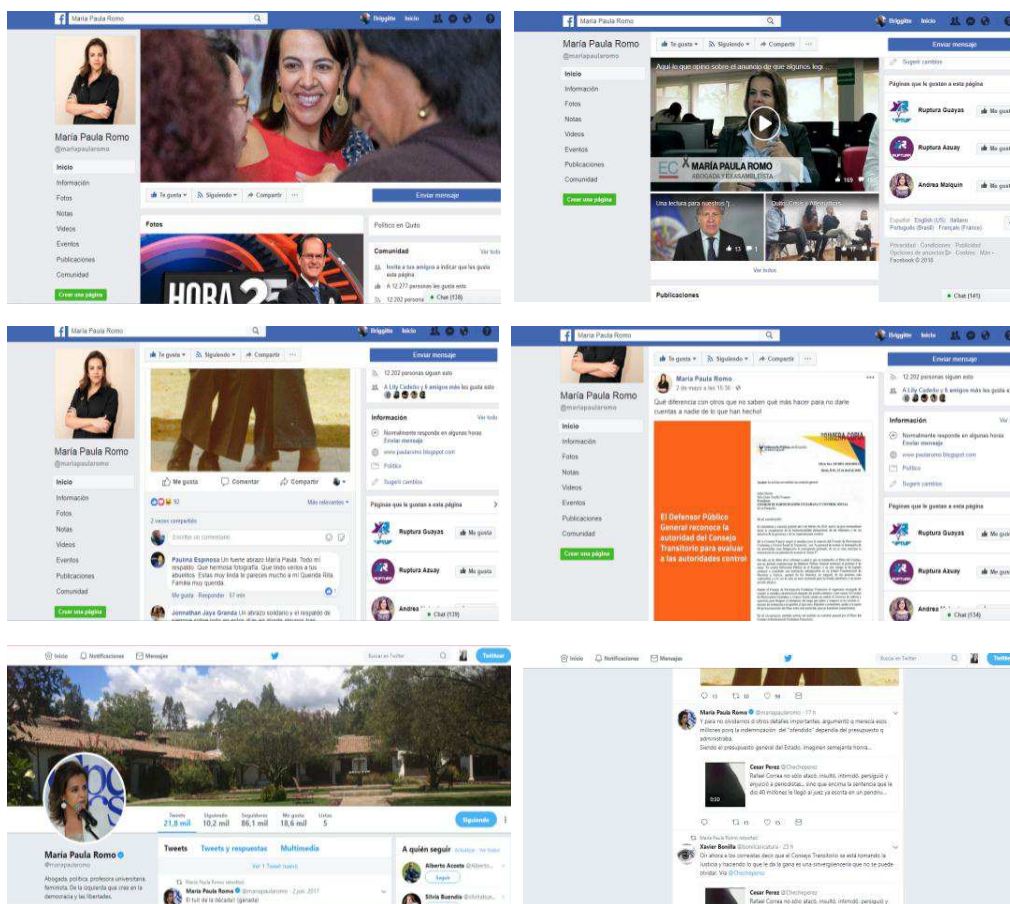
María Paula Romo
Briggitte Inicio

María Paula Romo
@mariapaularomo

Inicio
Información
Fotos
Notas
Videos
Eventos
Publicaciones
Comunidad
Crear una página

Te gusta Siguiendo Compartir
Enviar mensaje

Fotos
HORA 25

Político en Quito

Comunidad Ver todo
Invita a tus amigos a indicar que les gusta esta página
A 12.277 personas les gusta esto
12.202 personas
Chat (138)

María Paula Romo
Briggitte Inicio

María Paula Romo
@mariapaularomo
Inicio
Información
Fotos
Notas
Videos
Eventos
Publicaciones
Comunidad
Crear una página

Te gusta Siguiendo Compartir
Aquí lo que opino sobre el anuncio de algunos legi...
MARÍA PAULA ROMO
ABOGADA Y EXASAMBLEÍSTA
Una lectura para nuestros h...
Quito, Casa y Alrededores...
Ver todos
Publicaciones

Enviar mensaje
Sugerir cambios
Páginas que le gustan a esta página
Ruptura Guayas Me gusta
Ruptura Azuay Me gusta
Andrea Malquin Me gusta
Español · English (US) · Italiano · Português (Brasil) · Français (France)
Privacidad · Condiciones · Publicidad · Opciones de anuncios · Cookies · Más · Facebook © 2018
Chat (141)

María Paula Romo
Briggitte Inicio
María Paula Romo
@mariapaularomo
Inicio
Información
Fotos
Notas
Videos
Eventos
Publicaciones
Comunidad
Crear una página

Te gusta Siguiendo Compartir
Enviar mensaje
Me gusta Comentar Compartir
10 Más relevantes
2 veces compartido
Escribe un comentario...
Paulina Espinosa Un fuerte abrazo María Paula. Todo mi respaldo. Que hermosa fotografía. Que lindo verlos a tus abuelitos. Estas muy linda te pareces mucho a mi Querida Rita. Familia muy querida.
Me gusta · Responder · 57 min
Jonnathan Jaya Granda Un abrazo solidario y el respaldo de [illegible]

12.202 personas siguen esto
A Lily Cedeño y 6 amigos más les gusta esto
Información Ver todo
Normalmente responde en algunas horas
Enviar mensaje
www.paularomo.blogspot.com
Político
Sugerir cambios
Páginas que le gustan a esta página
Ruptura Guayas Me gusta
Ruptura Azuay Me gusta
Andrea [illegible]
Chat (139)

María Paula Romo
Briggitte Inicio
María Paula Romo
@mariapaularomo
Inicio
Información
Fotos
Notas
Videos
Eventos
Publicaciones
Comunidad
Crear una página

Te gusta Siguiendo Compartir
María Paula Romo
2 de mayo a las 15:36
Qué diferencia con otros que no saben qué más hacer para no darle cuentas a nadie de lo que han hecho!
El Defensor Público General reconoce la autoridad del Consejo Transitorio para evaluar a las autoridades control
PRIMERA COPIA
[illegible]

Enviar mensaje
12.202 personas siguen esto
A Lily Cedeño y 6 amigos más les gusta esto
Información Ver todo
Normalmente responde en algunas horas
Enviar mensaje
www.paularomo.blogspot.com
Político
Sugerir cambios
Páginas que le gustan a esta página
Ruptura Guayas Me gusta
Ruptura Azuay Me gusta
Andrea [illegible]
Chat (134)

Inicio Notificaciones Mensajes
Buscar en Twitter
Twittear
Tweets 21,8 mil
Siguiendo 10,2 mil
Seguidores 86,1 mil
Me gusta 18,6 mil
Listas 5
Siguiendo
María Paula Romo
@mariapaularomo
Abogada, política, profesora universitaria, feminista. De la izquierda que cree en la democracia y las libertades.
Tweets Tweets y respuestas Multimedia
Ver 1 Tweet nuevo
María Paula Romo retwitteó
María Paula Romo @mariapaularomo · 2 jun. 2017
El fin de la década! (ganaste)
A quién seguir Actualizar · Ver todos
Alberto Acosta @Alberto...
Seguir
Silvia Buendía @silvitabu...

Inicio Notificaciones Mensajes
Buscar en Twitter
Twittear
13 33 99
María Paula Romo @mariapaularomo · 17 h
Y para no olvidarnos de otros detalles importantes: argumentó q merecía esos millones por la indemnización del "ofendido" dependía del presupuesto y administraba.
Siendo el presupuesto general del Estado, imaginen semejante broma...
Cesar Perez @Checheperez
Rafael Correa no solo atacó, insultó, intimidó, persiguió y enjuició a periodistas... sino que encima la sentencia que le dio 40 millones le llegó al juez ya escrita en un pendriv...
0:00
15 25
María Paula Romo retwitteó
Xavier Bonilla @bonilcaricatura · 23 h
Sin ahora a los correístas decir que el Consejo Transitorio se está tomando la Justicia y haciendo lo que le da la gana es una sinvergüencería que no se puede olvidar. Vía @Checheperez
Cesar Perez @Checheperez
Rafael Correa no solo atacó, insultó, intimidó, persiguió y